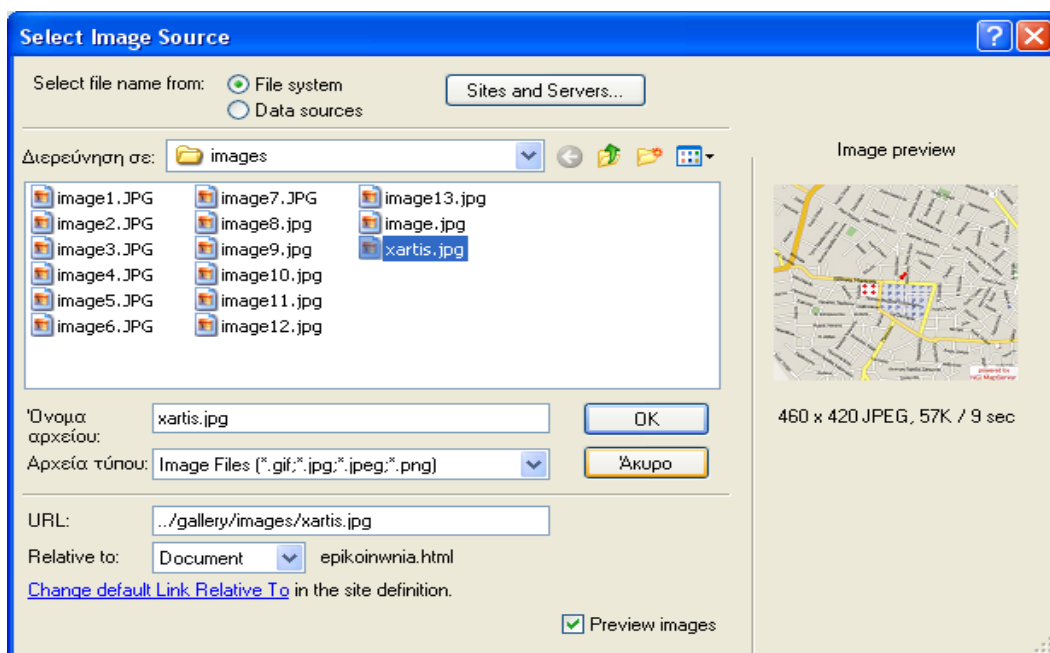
Select Image Source

?

Select file name from: File system
Data sources

Sites and Servers...

Διερεύνηση σε: images

image1.JPG
image2.JPG
image3.JPG
image4.JPG
image5.JPG
image6.JPG
image7.JPG
image8.jpg
image9.jpg
image10.jpg
image11.jpg
image12.jpg
image13.jpg
image.jpg
xartis.jpg

Όνομα αρχείου: xartis.jpg

OK

Αρχεία τύπου: Image Files (*.gif;*.jpg;*.jpeg;*.png)

Άκυρο

URL: ../gallery/images/xartis.jpg

Relative to: Document epikoinwnia.html

Change default Link Relative To in the site definition.

Preview images

Image preview

460 x 420 JPEG, 57K / 9 sec